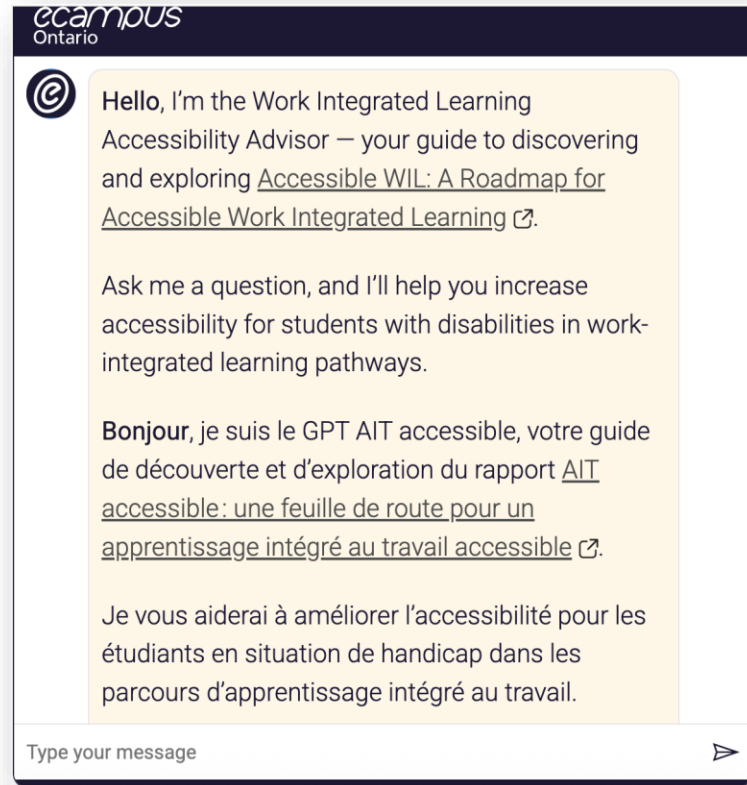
ecampus Ontario

Hello, I'm the Work Integrated Learning Accessibility Advisor — your guide to discovering and exploring Accessible WIL: A Roadmap for Accessible Work Integrated Learning.

Ask me a question, and I'll help you increase accessibility for students with disabilities in work-integrated learning pathways.

Bonjour, je suis le GPT AIT accessible, votre guide de découverte et d'exploration du rapport AIT accessible: une feuille de route pour un apprentissage intégré au travail accessible.

Je vous aiderai à améliorer l'accessibilité pour les étudiants en situation de handicap dans les parcours d'apprentissage intégré au travail.

Type your message